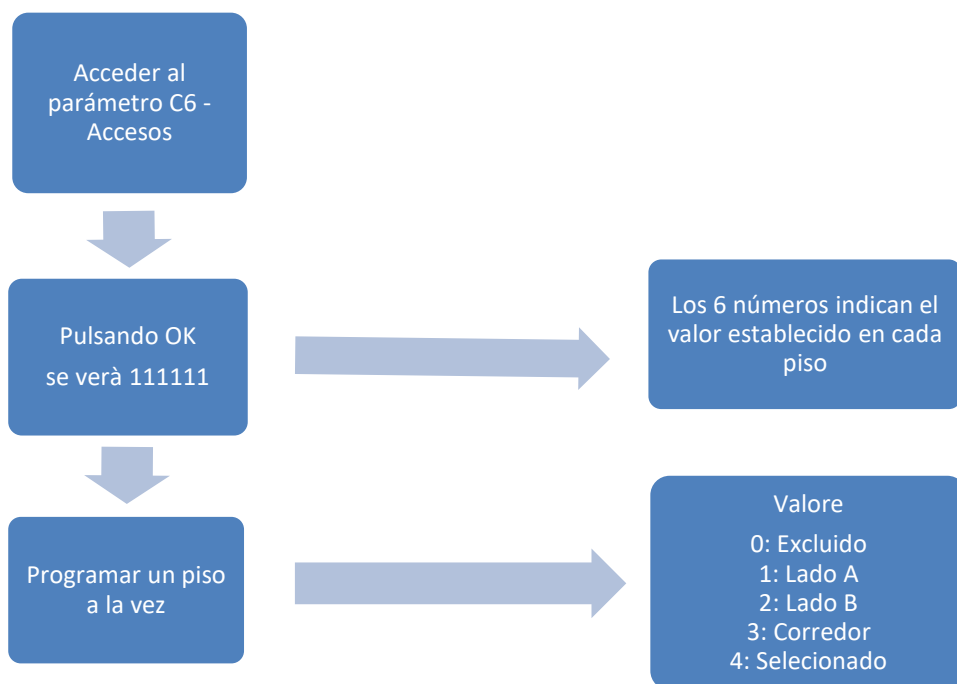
Acceder al parámetro C6 - Accesos

Pulsando OK
se verà 111111

Los 6 números indican el valor establecido en cada piso

Programar un piso a la vez

Valore
0: Excluido
1: Lado A
2: Lado B
3: Corredor
4: Selecionado